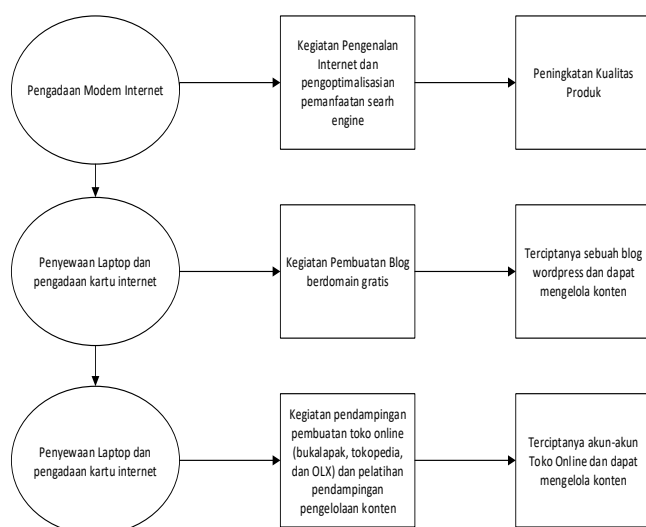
Pengadaan Modem Internet

Kegiatan Pengenalan Internet dan pengoptimalisasian pemanfaatan searh engine

Peningkatan Kualitas Produk

Penyewaan Laptop dan pengadaan kartu internet

Kegiatan Pembuatan Blog berdomain gratis

Terciptanya sebuah blog wordpress dan dapat mengelola konten

Penyewaan Laptop dan pengadaan kartu internet

Kegiatan pendampingan pembuatan toko online (bukalapak, tokopedia, dan OLX) dan pelatihan pendampingan pengelolaan konten

Terciptanya akun-akun Toko Online dan dapat mengelola konten